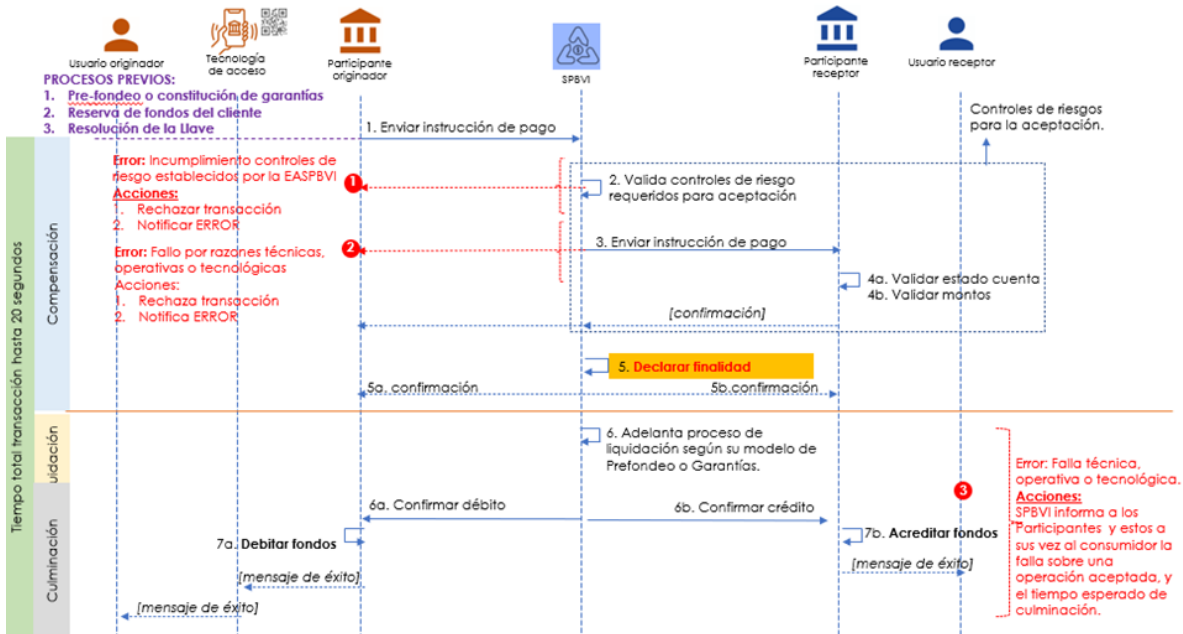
Usuario originador

Tecnología de acceso

Participante originador

SPBVI

Participante receptor

Usuario receptor

PROCESOS PREVIOS:
1. Pre-fondeo o constitución de garantías
2. Reserva de fondos del cliente
3. Resolución de la Llave

1. Enviar instrucción de pago

Controles de riesgos para la aceptación.

Tiempo total transacción hasta 20 segundos

Compensación

Error: Incumplimiento controles de riesgo establecidos por la EASPBVI
Acciones:
1. Rechazar transacción
2. Notificar ERROR

1

2. Valida controles de riesgo requeridos para aceptación

Error: Fallo por razones técnicas, operativas o tecnológicas
Acciones:
1. Rechaza transacción
2. Notifica ERROR

2

3. Enviar instrucción de pago

4a. Validar estado cuenta
4b. Validar montos

[confirmación]

5. Declarar finalidad

5a. confirmación

5b.confirmación

uidación

6. Adelanta proceso de liquidación según su modelo de Prefondeo o Garantías.

Error: Falla técnica, operativa o tecnológica.
Acciones:
SPBVI informa a los Participantes y estos a sus vez al consumidor la falla sobre una operación aceptada, y el tiempo esperado de culminación.

3

Culminación

6a. Confirmar débito

6b. Confirmar crédito

7a. Debitar fondos

7b. Acreditar fondos

[mensaje de éxito]

[mensaje de éxito]

[mensaje de éxito]